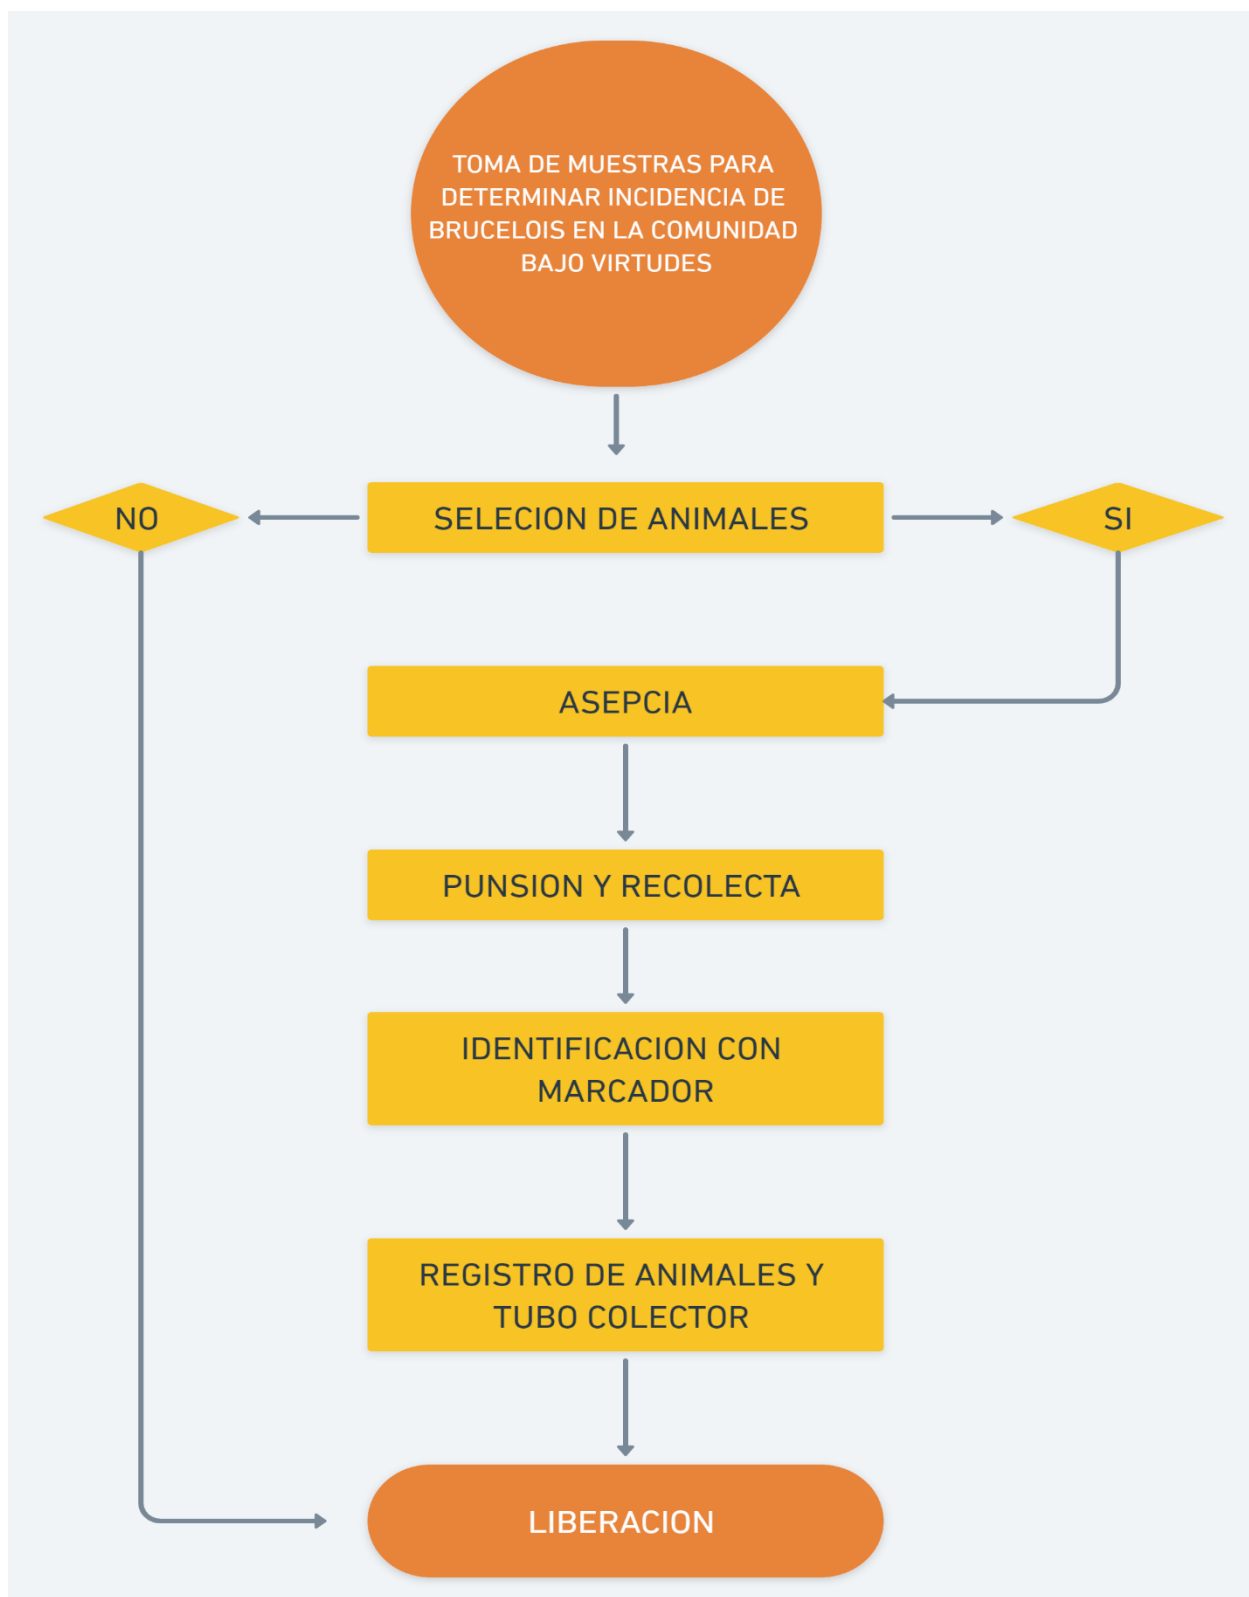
TOMA DE MUESTRAS PARA DETERMINAR INCIDENCIA DE BRUCELOIS EN LA COMUNIDAD BAJO VIRTUDES

NO

SELECION DE ANIMALES

SI

ASEPCIA

PUNSION Y RECOLECTA

IDENTIFICACION CON MARCADOR

REGISTRO DE ANIMALES Y TUBO COLECTOR

LIBERACION